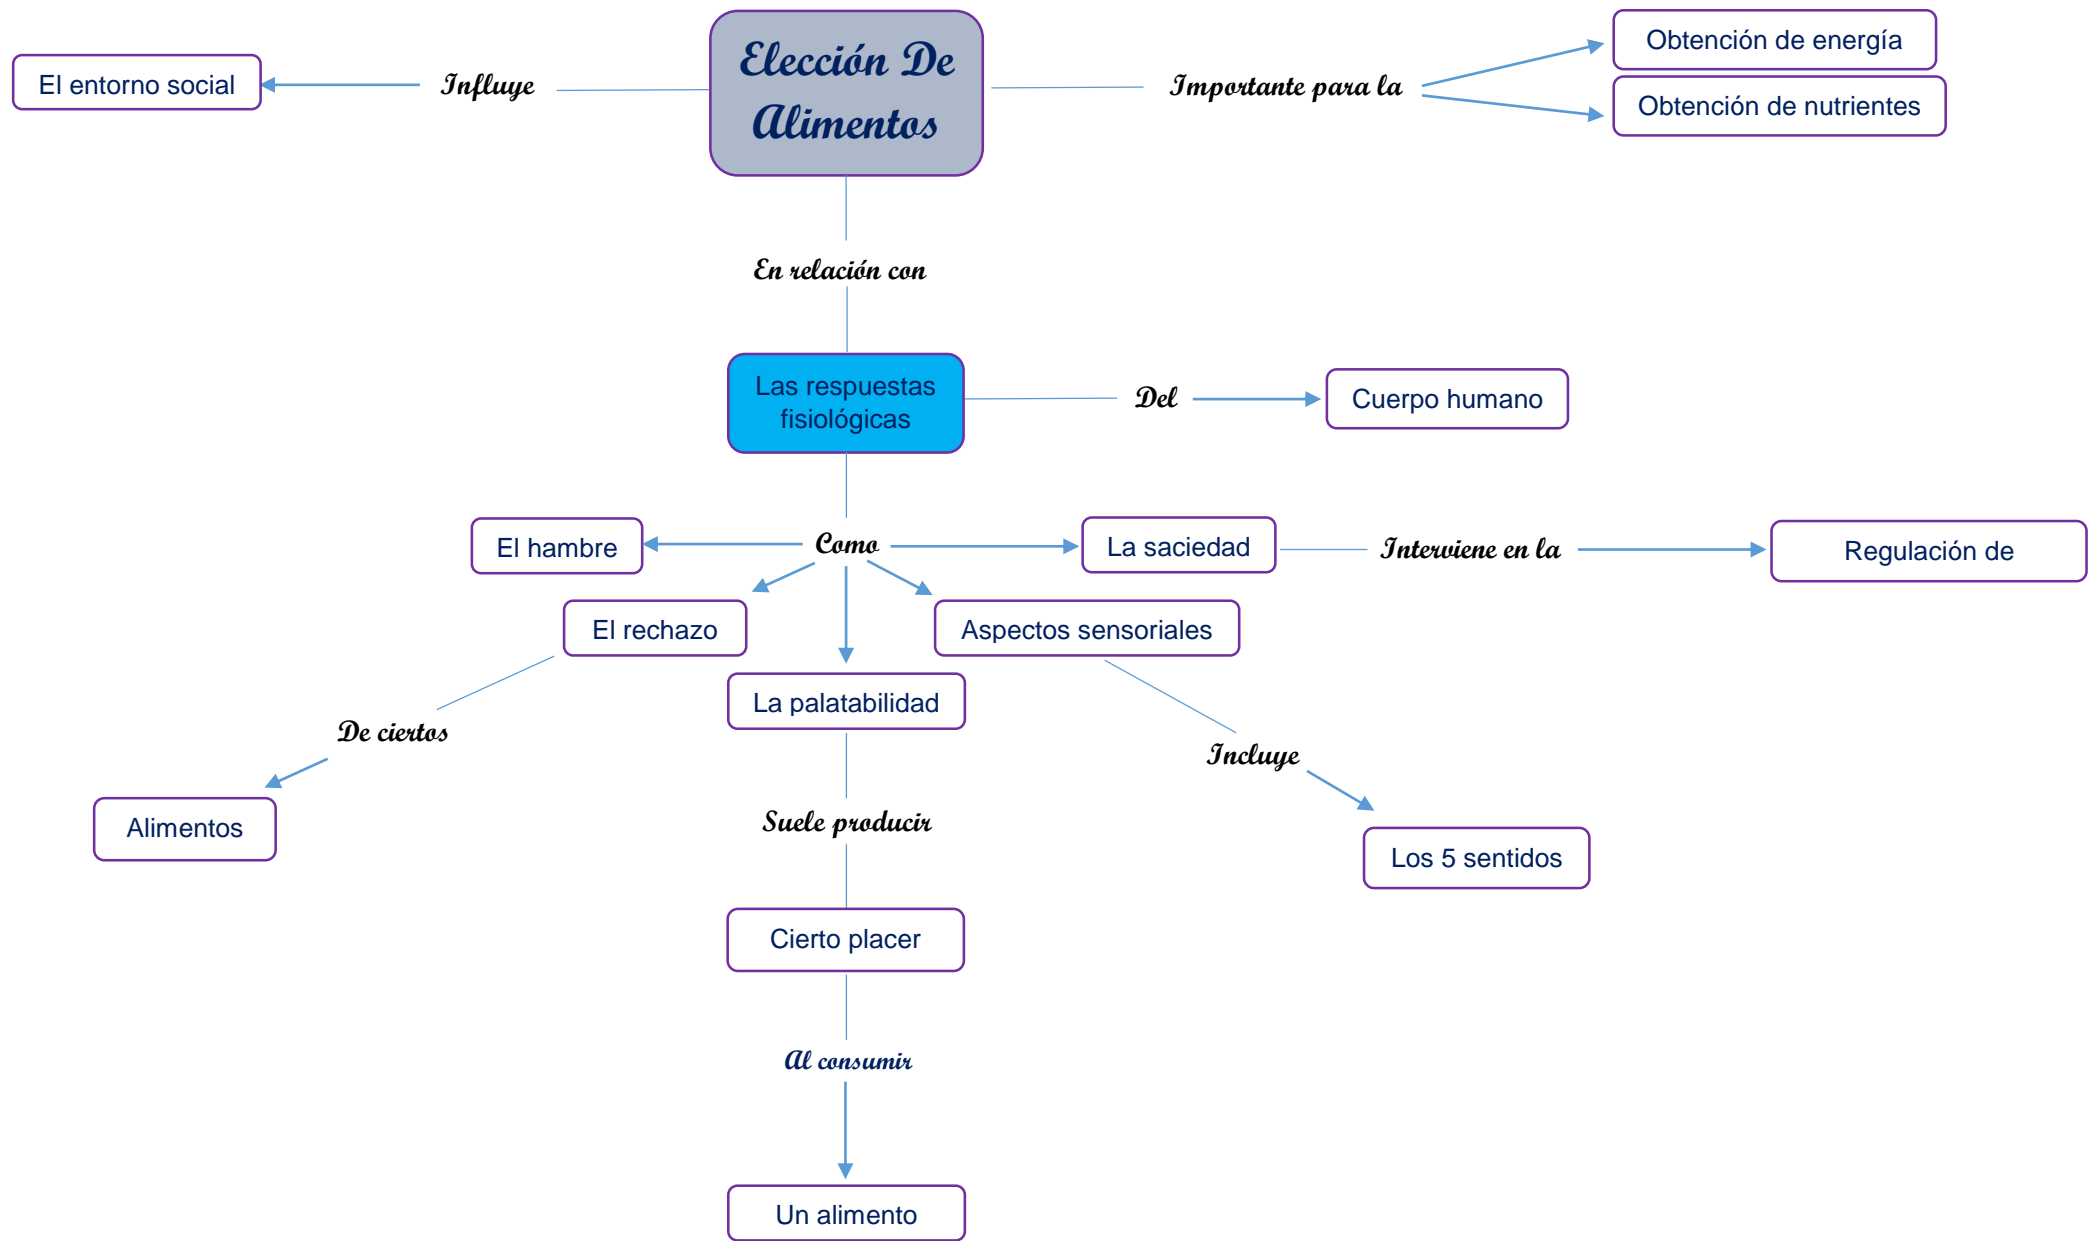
Elección De Alimentos

Influye

El entorno social

Importante para la

Obtención de energía

Obtención de nutrientes

En relación con

Las respuestas fisiológicas

Del

Cuerpo humano

Como

El hambre

La saciedad

Interviene en la

Regulación de

El rechazo

Aspectos sensoriales

La palatabilidad

De ciertos

Alimentos

Incluye

Los 5 sentidos

Suele producir

Cierto placer

Al consumir

Un alimento